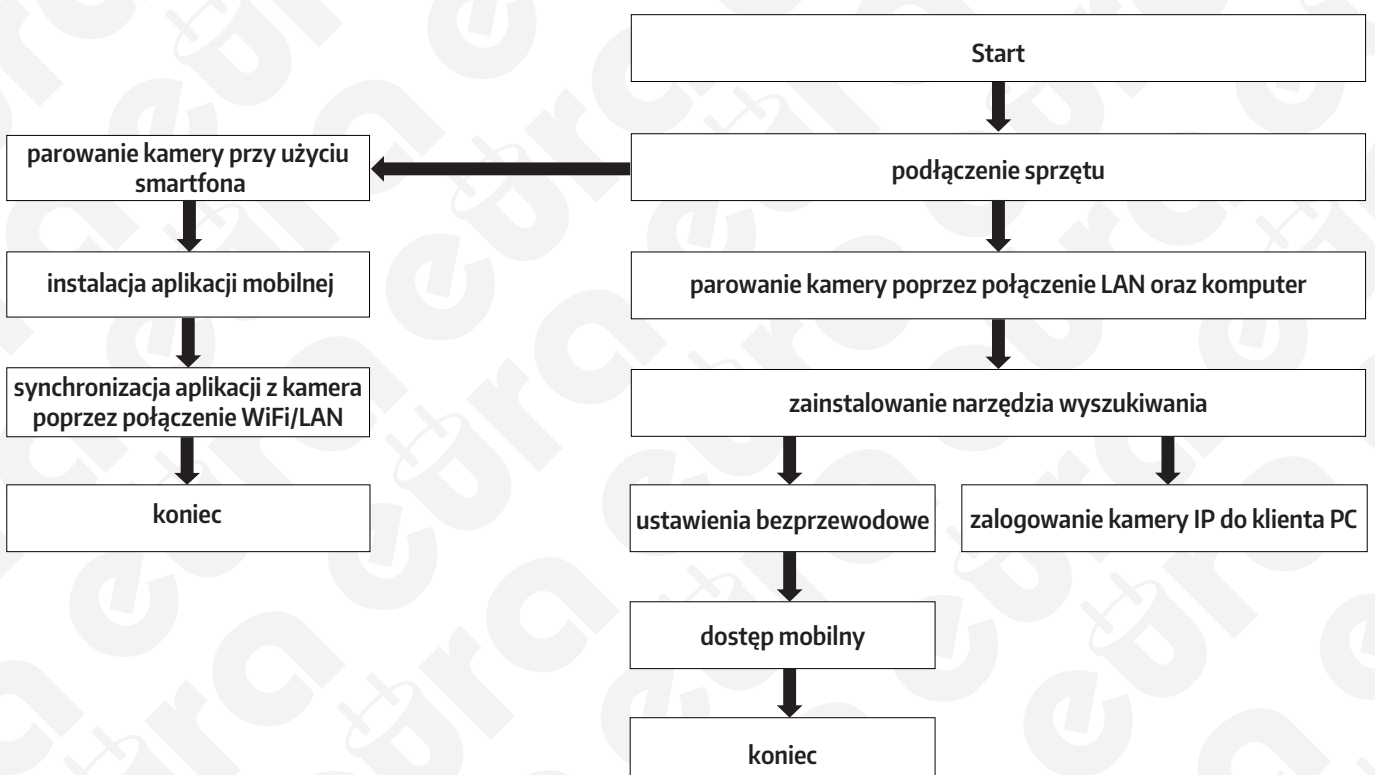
Start

podłączenie sprzętu

parowanie kamery przy użyciu smartfona

instalacja aplikacji mobilnej

synchronizacja aplikacji z kamera poprzez połączenie WiFi/LAN

koniec

parowanie kamery poprzez połączenie LAN oraz komputer

zainstalowanie narzędzia wyszukiwania

ustawienia bezprzewodowe

zalogowanie kamery IP do klienta PC

dostęp mobilny

koniec